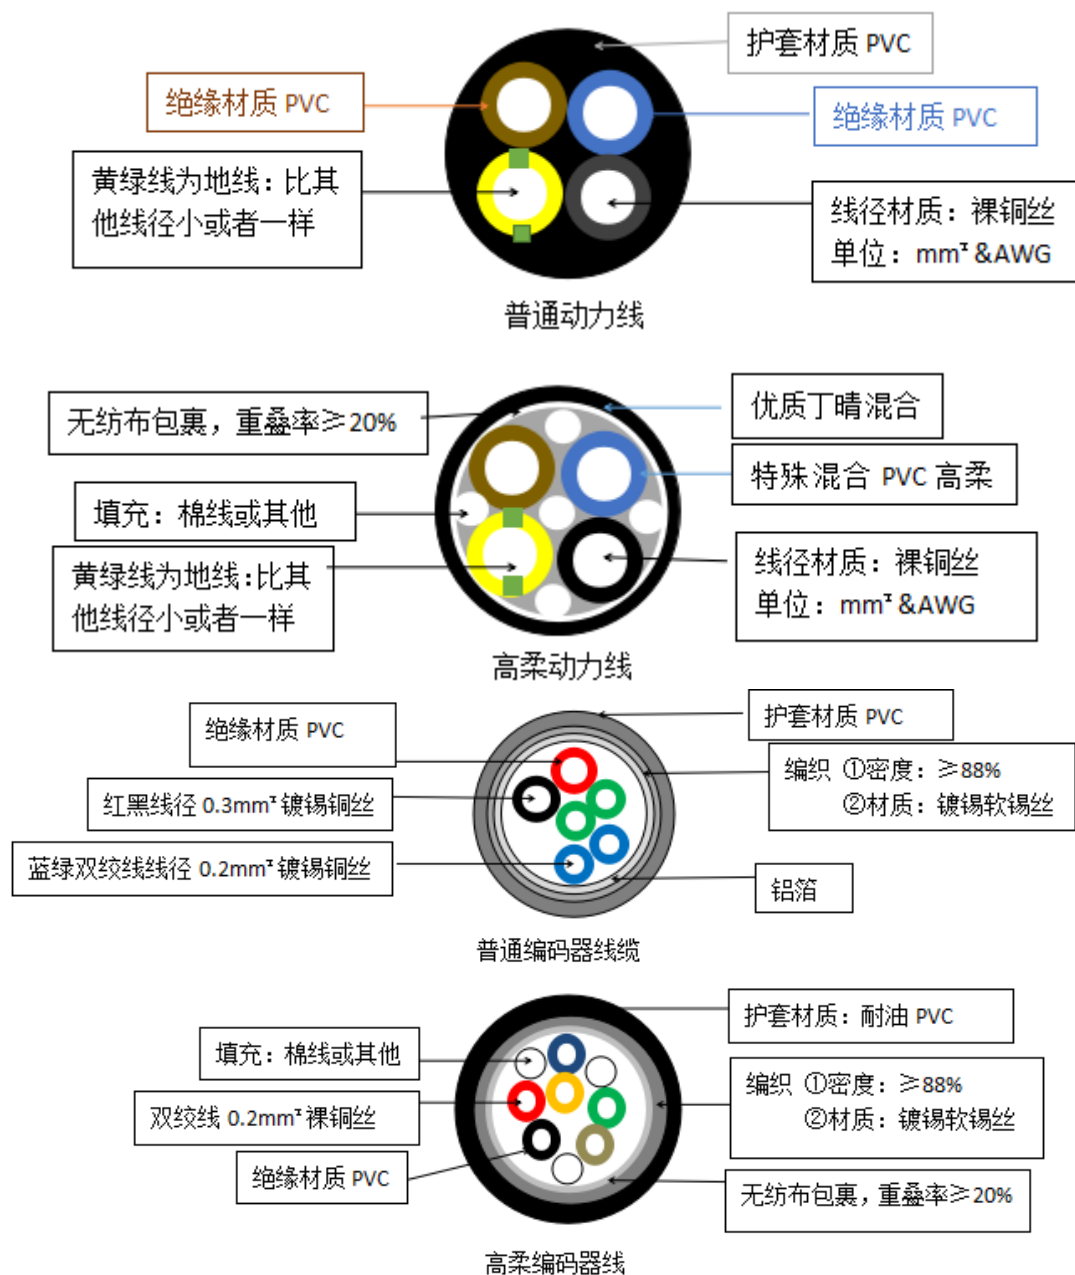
护套材质 PVC

绝缘材质 PVC

绝缘材质 PVC

黄绿线为地线：比其他线径小或者一样

线径材质：裸铜丝
单位：mm² &AWG

普通动力线

无纺布包裹，重叠率≥20%

优质丁晴混合

特殊混合 PVC 高柔

填充：棉线或其他

黄绿线为地线:比其他线径小或者一样

线径材质：裸铜丝
单位：mm² &AWG

高柔动力线

绝缘材质 PVC

护套材质 PVC

编织 ①密度：≥88%
②材质：镀锡软锡丝

红黑线径 0.3mm² 镀锡铜丝

蓝绿双绞线线径 0.2mm² 镀锡铜丝

铝箔

普通编码器线缆

护套材质：耐油 PVC

填充：棉线或其他

编织 ①密度：≥88%
②材质：镀锡软锡丝

双绞线 0.2mm² 裸铜丝

绝缘材质 PVC

无纺布包裹，重叠率≥20%

高柔编码器线